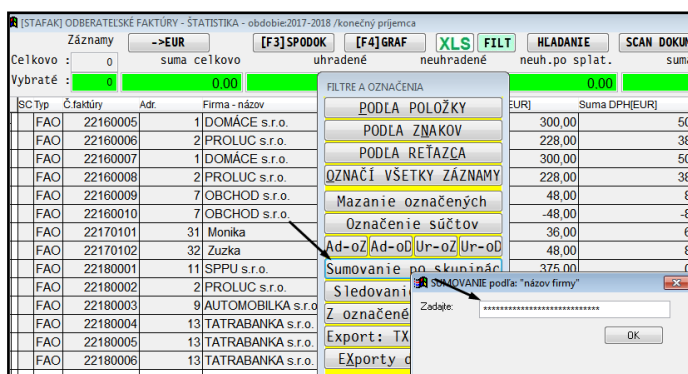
[STAFAK] ODBERATEĽSKÉ FAKTÚRY - ŠTATISTIKA - obdobie:2017-2018 /konečný príjemca

Záznamy ->EUR [F3]SPODOK [F4]GRAF XLS FILT HLADANIE SCAN DOKUM

Celkovo : 0 suma celkovo uhradené neuhradené neuh.po splat. suma

Vybraté : 0 0,00 0,00

| SC | Typ | Č.faktúry | Adr. | Firma - názov | [EUR] | Suma DPH[EUR] |
|---|---|---|---|---|---|---|
| | FAO | 22160005 | 1 | DOMÁCE s.r.o. | 300,00 | 50 |
| | FAO | 22160006 | 2 | PROLUC s.r.o. | 228,00 | 38 |
| | FAO | 22160007 | 1 | DOMÁCE s.r.o. | 300,00 | 50 |
| | FAO | 22160008 | 2 | PROLUC s.r.o. | 228,00 | 38 |
| | FAO | 22160009 | 7 | OBCHOD s.r.o. | 48,00 | 8 |
| | FAO | 22160010 | 7 | OBCHOD s.r.o. | -48,00 | -8 |
| | FAO | 22170101 | 31 | Monika | 36,00 | 6 |
| | FAO | 22170102 | 32 | Zuzka | 48,00 | 8 |
| | FAO | 22180001 | 11 | SPPU s.r.o. | 375,00 | |
| | FAO | 22180002 | 2 | PROLUC s.r.o. | | |
| | FAO | 22180003 | 9 | AUTOMOBILKA s.r.o. | | |
| | FAO | 22180004 | 13 | TATRABANKA s.r.o. | | |
| | FAO | 22180005 | 13 | TATRABANKA s.r.o. | | |
| | FAO | 22180006 | 13 | TATRABANKA s.r.o. | | |

FILTRE A OZNAČENIA
PODĽA POLOŽKY
PODĽA ZNAKOV
PODĽA REŤAZCA
OZNAČÍ VŠETKY ZÁZNAMY
Mazanie označených
Označenie súčtov
Ad-oZ Ad-oD Ur-oZ Ur-oD
Sumovanie po skupinác
Sledovani
Z označené
Export: TX
EXporty d

SUMOVANIE podľa: "názov firmy"
Zadajte: ****************************
OK